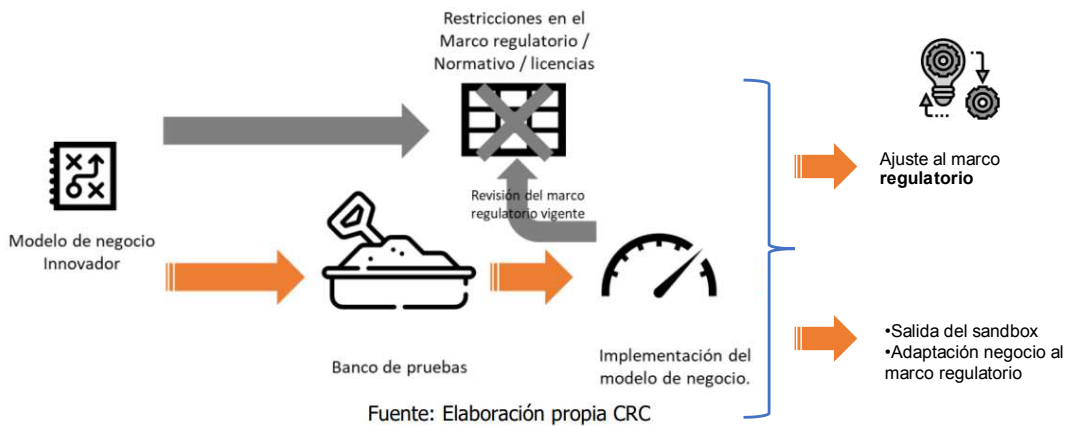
Restricciones en el Marco regulatorio / Normativo / licencias

Modelo de negocio Innovador

Revisión del marco regulatorio vigente

Banco de pruebas

Implementación del modelo de negocio.

Ajuste al marco **regulatorio**

•Salida del sandbox
•Adaptación negocio al marco regulatorio

Fuente: Elaboración propia CRC